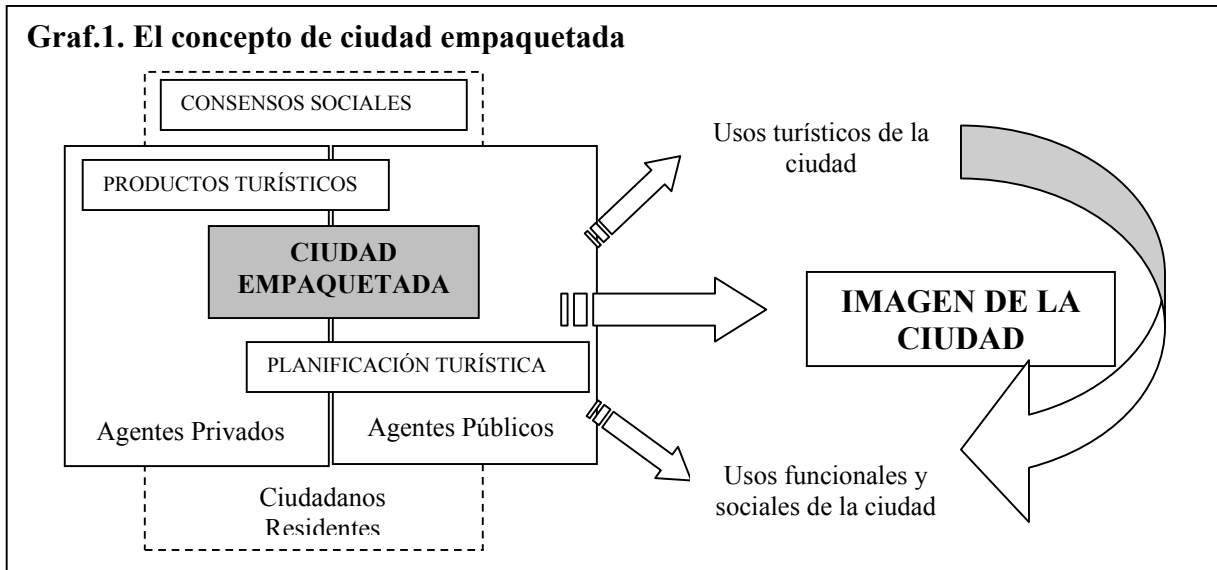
Graf.1. El concepto de ciudad empaquetada

CONSENSOS SOCIALES

PRODUCTOS TURÍSTICOS

CIUDAD EMPAQUETADA

PLANIFICACIÓN TURÍSTICA

Agentes Privados

Agentes Públicos

Ciudadanos Residentes

Usos turísticos de la ciudad

IMAGEN DE LA CIUDAD

Usos funcionales y sociales de la ciudad